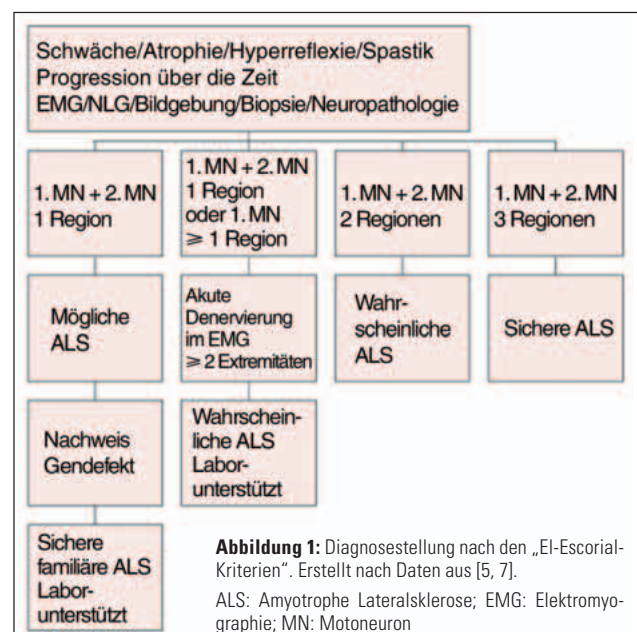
Schwäche/Atrophie/Hyperreflexie/Spastik
Progression über die Zeit
EMG/NLG/Bildgebung/Biopsie/Neuropathologie

1. MN + 2. MN
1 Region

1. MN + 2. MN
1 Region
oder 1. MN
$\geqslant$ 1 Region

1. MN + 2. MN
2 Regionen

1. MN + 2. MN
3 Regionen

Mögliche
ALS

Akute
Denervierung
im EMG
$\geqslant$ 2 Extremitäten

Wahrscheinliche
ALS

Sichere ALS

Nachweis
Gendefekt

Wahrscheinliche ALS
Laborunterstützt

Sichere
familiäre ALS
Laborunterstützt

**Abbildung 1:** Diagnosestellung nach den „El-Escorial-Kriterien". Erstellt nach Daten aus [5, 7].

ALS: Amyotrophe Lateralsklerose; EMG: Elektromyographie; MN: Motoneuron